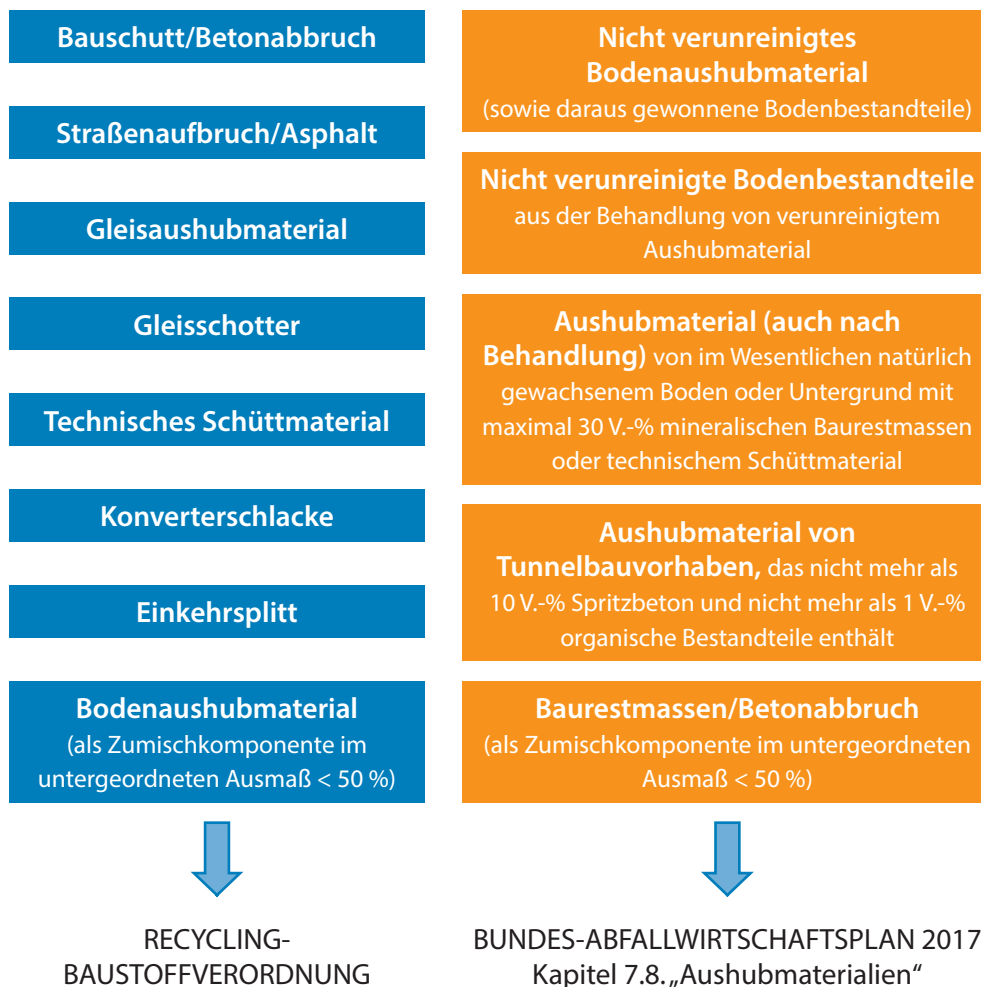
Bauschutt/Betonabbruch

Straßenaufbruch/Asphalt

Gleisaushubmaterial

Gleisschotter

Technisches Schüttmaterial

Konverterschlacke

Einkehrsplitt

Bodenaushubmaterial
(als Zumischkomponente im untergeordneten Ausmaß < 50 %)

RECYCLING-BAUSTOFFVERORDNUNG

Nicht verunreinigtes Bodenaushubmaterial
(sowie daraus gewonnene Bodenbestandteile)

Nicht verunreinigte Bodenbestandteile aus der Behandlung von verunreinigtem Aushubmaterial

Aushubmaterial (auch nach Behandlung) von im Wesentlichen natürlich gewachsenem Boden oder Untergrund mit maximal 30 V.-% mineralischen Baurestmassen oder technischem Schüttmaterial

Aushubmaterial von Tunnelbauvorhaben, das nicht mehr als 10 V.-% Spritzbeton und nicht mehr als 1 V.-% organische Bestandteile enthält

Baurestmassen/Betonabbruch
(als Zumischkomponente im untergeordneten Ausmaß < 50 %)

BUNDES-ABFALLWIRTSCHAFTSPLAN 2017
Kapitel 7.8. „Aushubmaterialien“